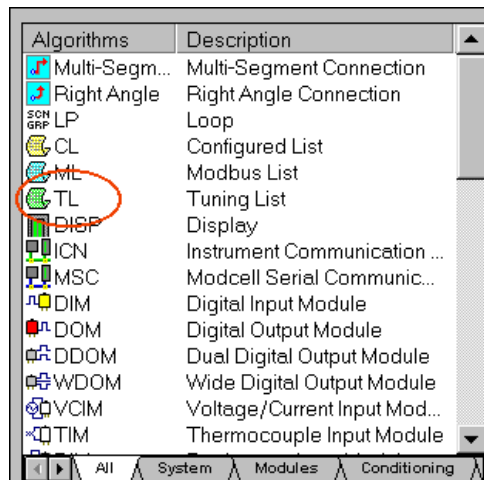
| Algorithms | Description |
|---|---|
| Multi-Segm... | Multi-Segment Connection |
| Right Angle | Right Angle Connection |
| SCN GRP LP | Loop |
| CL | Configured List |
| ML | Modbus List |
| TL | Tuning List |
| DISP | Display |
| ICN | Instrument Communication ... |
| MSC | Modcell Serial Communic... |
| DIM | Digital Input Module |
| DOM | Digital Output Module |
| DDOM | Dual Digital Output Module |
| WDOM | Wide Digital Output Module |
| VCIM | Voltage/Current Input Mod... |
| TIM | Thermocouple Input Module |

All | System | Modules | Conditioning